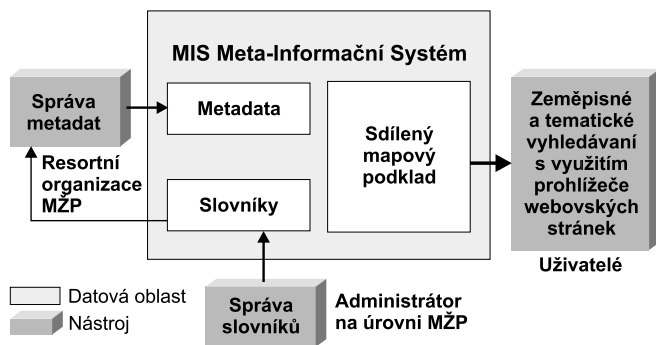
MIS Meta-Informační Systém

Správa metadat

Metadata

Resortní organizace MŽP

Slovníky

Sdílený mapový podklad

Zeměpisné a tematické vyhledávaní s využitím prohlížeče webovských stránek

Uživatelé

Datová oblast

Nástroj

Správa slovníků

Administrátor na úrovni MŽP